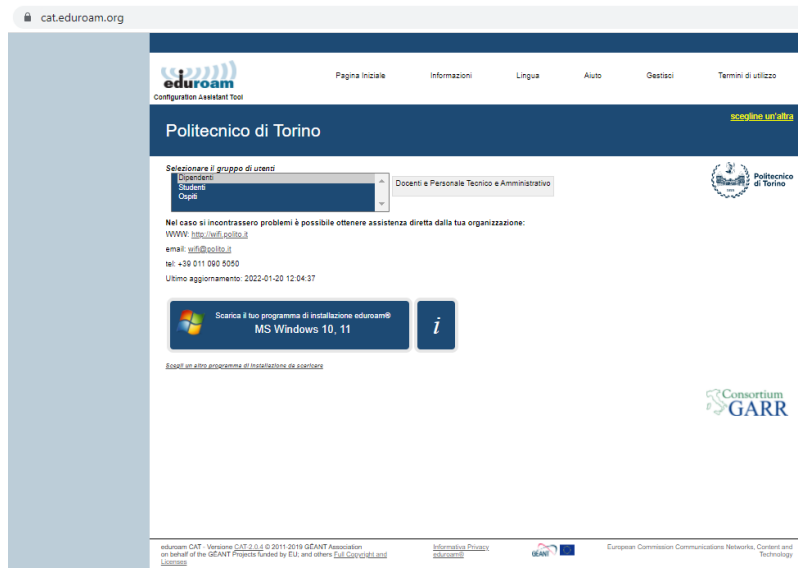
cat.eduroam.org

eduroam
Configuration Assistant Tool

Pagina Iniziale Informazioni Lingua Aiuto Gestisci Termini di utilizzo

Politecnico di Torino

scegline un'altra

Selezionare il gruppo di utenti
Dipendenti
Studenti
Ospiti

Docenti e Personale Tecnico e Amministrativo

Politecnico di Torino

Nel caso si incontrassero problemi è possibile ottenere assistenza diretta dalla tua organizzazione:
WWW: http://wifi.polito.it
email: wifi@polito.it
tel: +39 011 090 5050
Ultimo aggiornamento: 2022-01-20 12:04:37

Scarica il tuo programma di installazione eduroam®
MS Windows 10, 11

i

Scegli un altro programma di installazione da scaricare

Consortium GARR

eduroam CAT - Versione CAT 2.0.4 © 2011-2019 GÉANT Association on behalf of the GÉANT Projects funded by EU; and others Full Copyright and Licenses

Informativa Privacy eduroam®

GÉANT

European Commission Communications Networks, Content and Technology